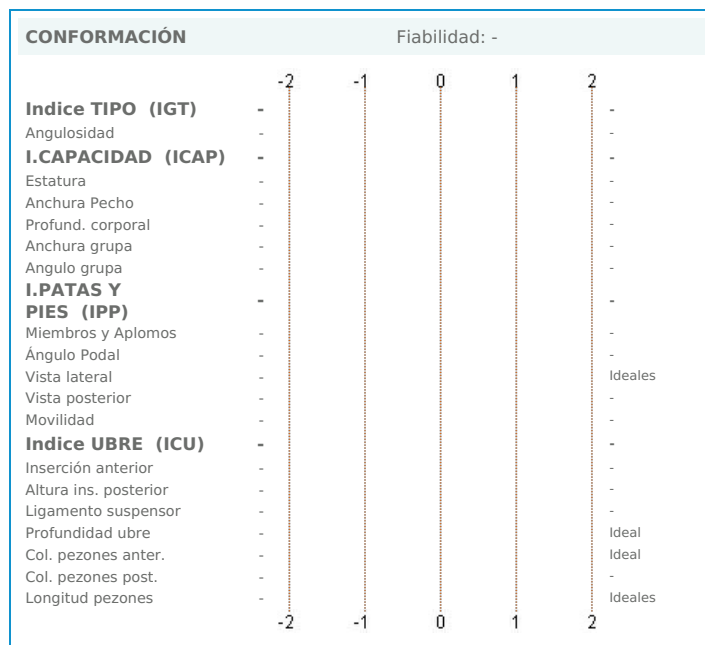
CONFORMACIÓN Fiabilidad: -

-2 -1 0 1 2

| | | |
|---|---|---|
| Indice TIPO (IGT) | - | - |
| Angulosidad | - | - |
| I.CAPACIDAD (ICAP) | - | - |
| Estatura | - | - |
| Anchura Pecho | - | - |
| Profund. corporal | - | - |
| Anchura grupa | - | - |
| Angulo grupa | - | - |
| I.PATAS Y PIES (IPP) | - | - |
| Miembros y Aplomos | - | - |
| Ángulo Podal | - | - |
| Vista lateral | - | Ideales |
| Vista posterior | - | - |
| Movilidad | - | - |
| Indice UBRE (ICU) | - | - |
| Inserción anterior | - | - |
| Altura ins. posterior | - | - |
| Ligamento suspensor | - | - |
| Profundidad ubre | - | Ideal |
| Col. pezones anter. | - | Ideal |
| Col. pezones post. | - | - |
| Longitud pezones | - | Ideales |

-2 -1 0 1 2